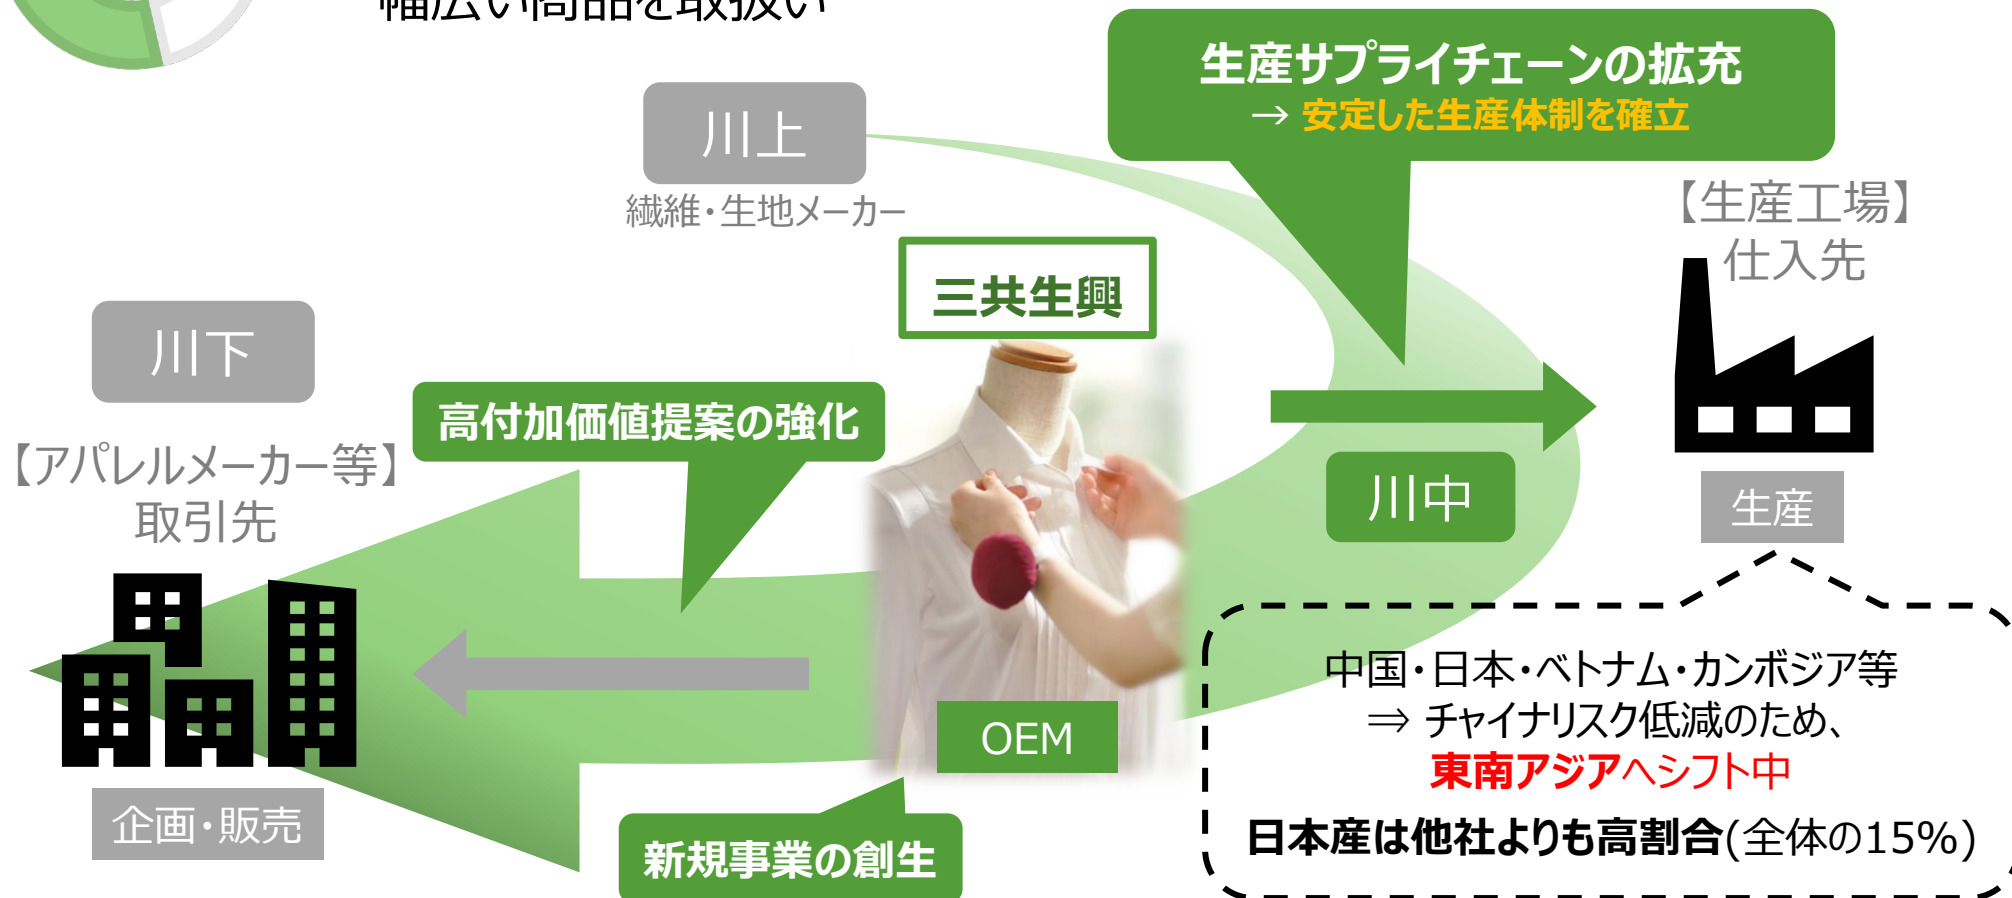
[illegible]

生産サプライチェーンの拡充
→ 安定した生産体制を確立

川上
繊維・生地メーカー

【生産工場】
仕入先

三共生興

川下
【アパレルメーカー等】
取引先

高付加価値提案の強化

川中

生産

中国・日本・ベトナム・カンボジア等
⇒ チャイナリスク低減のため、
東南アジアへシフト中
日本産は他社よりも高割合(全体の15%)

OEM

企画・販売

新規事業の創生